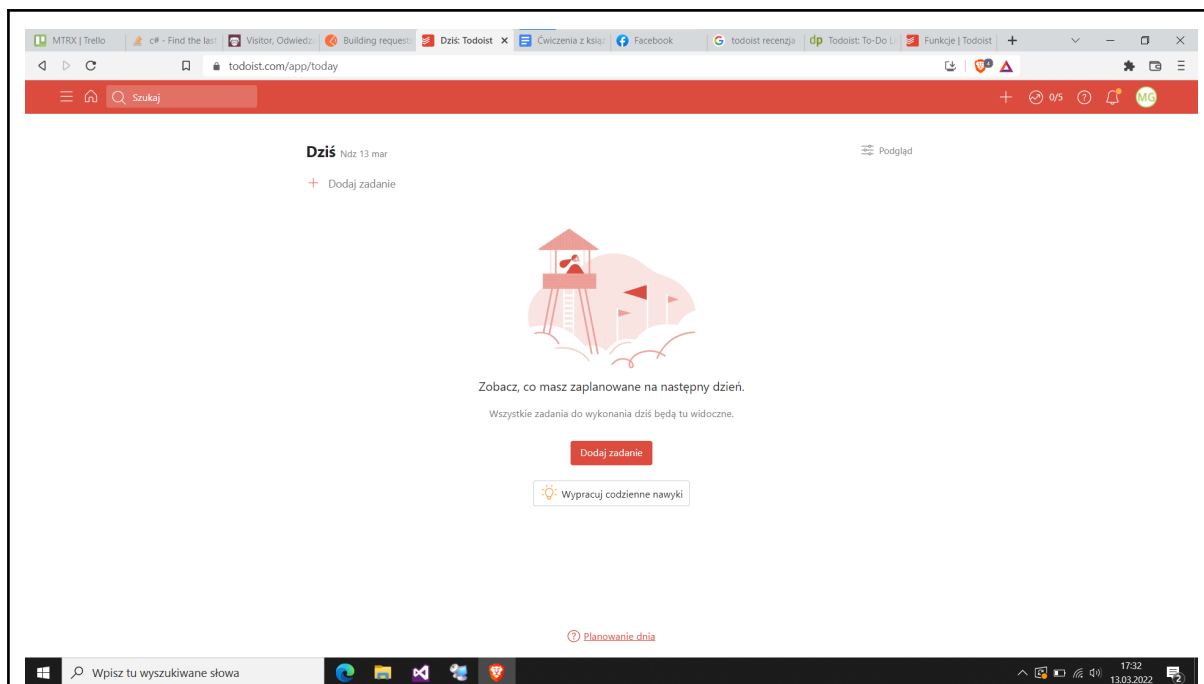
MTRX | Trello | c# - Find the last | Visitor, Odwiedza | Building request | Dziś: Todoist | Ćwiczenia z książ | Facebook | todoist recenzja | dp Todoist: To-Do Li | Funkcje | Todoist

todoist.com/app/today

Szukaj

0/5

MG

Dziś Ndz 13 mar

Podgląd

+ Dodaj zadanie

Zobacz, co masz zaplanowane na następny dzień.

Wszystkie zadania do wykonania dziś będą tu widoczne.

Dodaj zadanie

Wypracuj codzienne nawyki

Planowanie dnia

Wpisz tu wyszukiwane słowa

17:32
13.03.2022

2